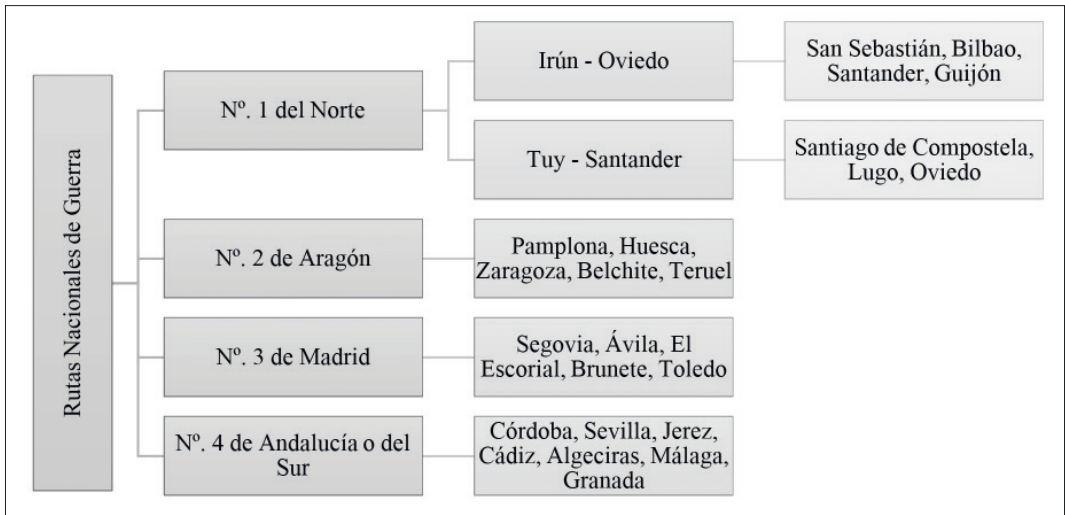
Rutas Nacionales de Guerra

Nº. 1 del Norte

Irún - Oviedo

San Sebastián, Bilbao, Santander, Guijón

Tuy - Santander

Santiago de Compostela, Lugo, Oviedo

Nº. 2 de Aragón

Pamplona, Huesca, Zaragoza, Belchite, Teruel

Nº. 3 de Madrid

Segovia, Ávila, El Escorial, Brunete, Toledo

Nº. 4 de Andalucía o del Sur

Córdoba, Sevilla, Jerez, Cádiz, Algeciras, Málaga, Granada